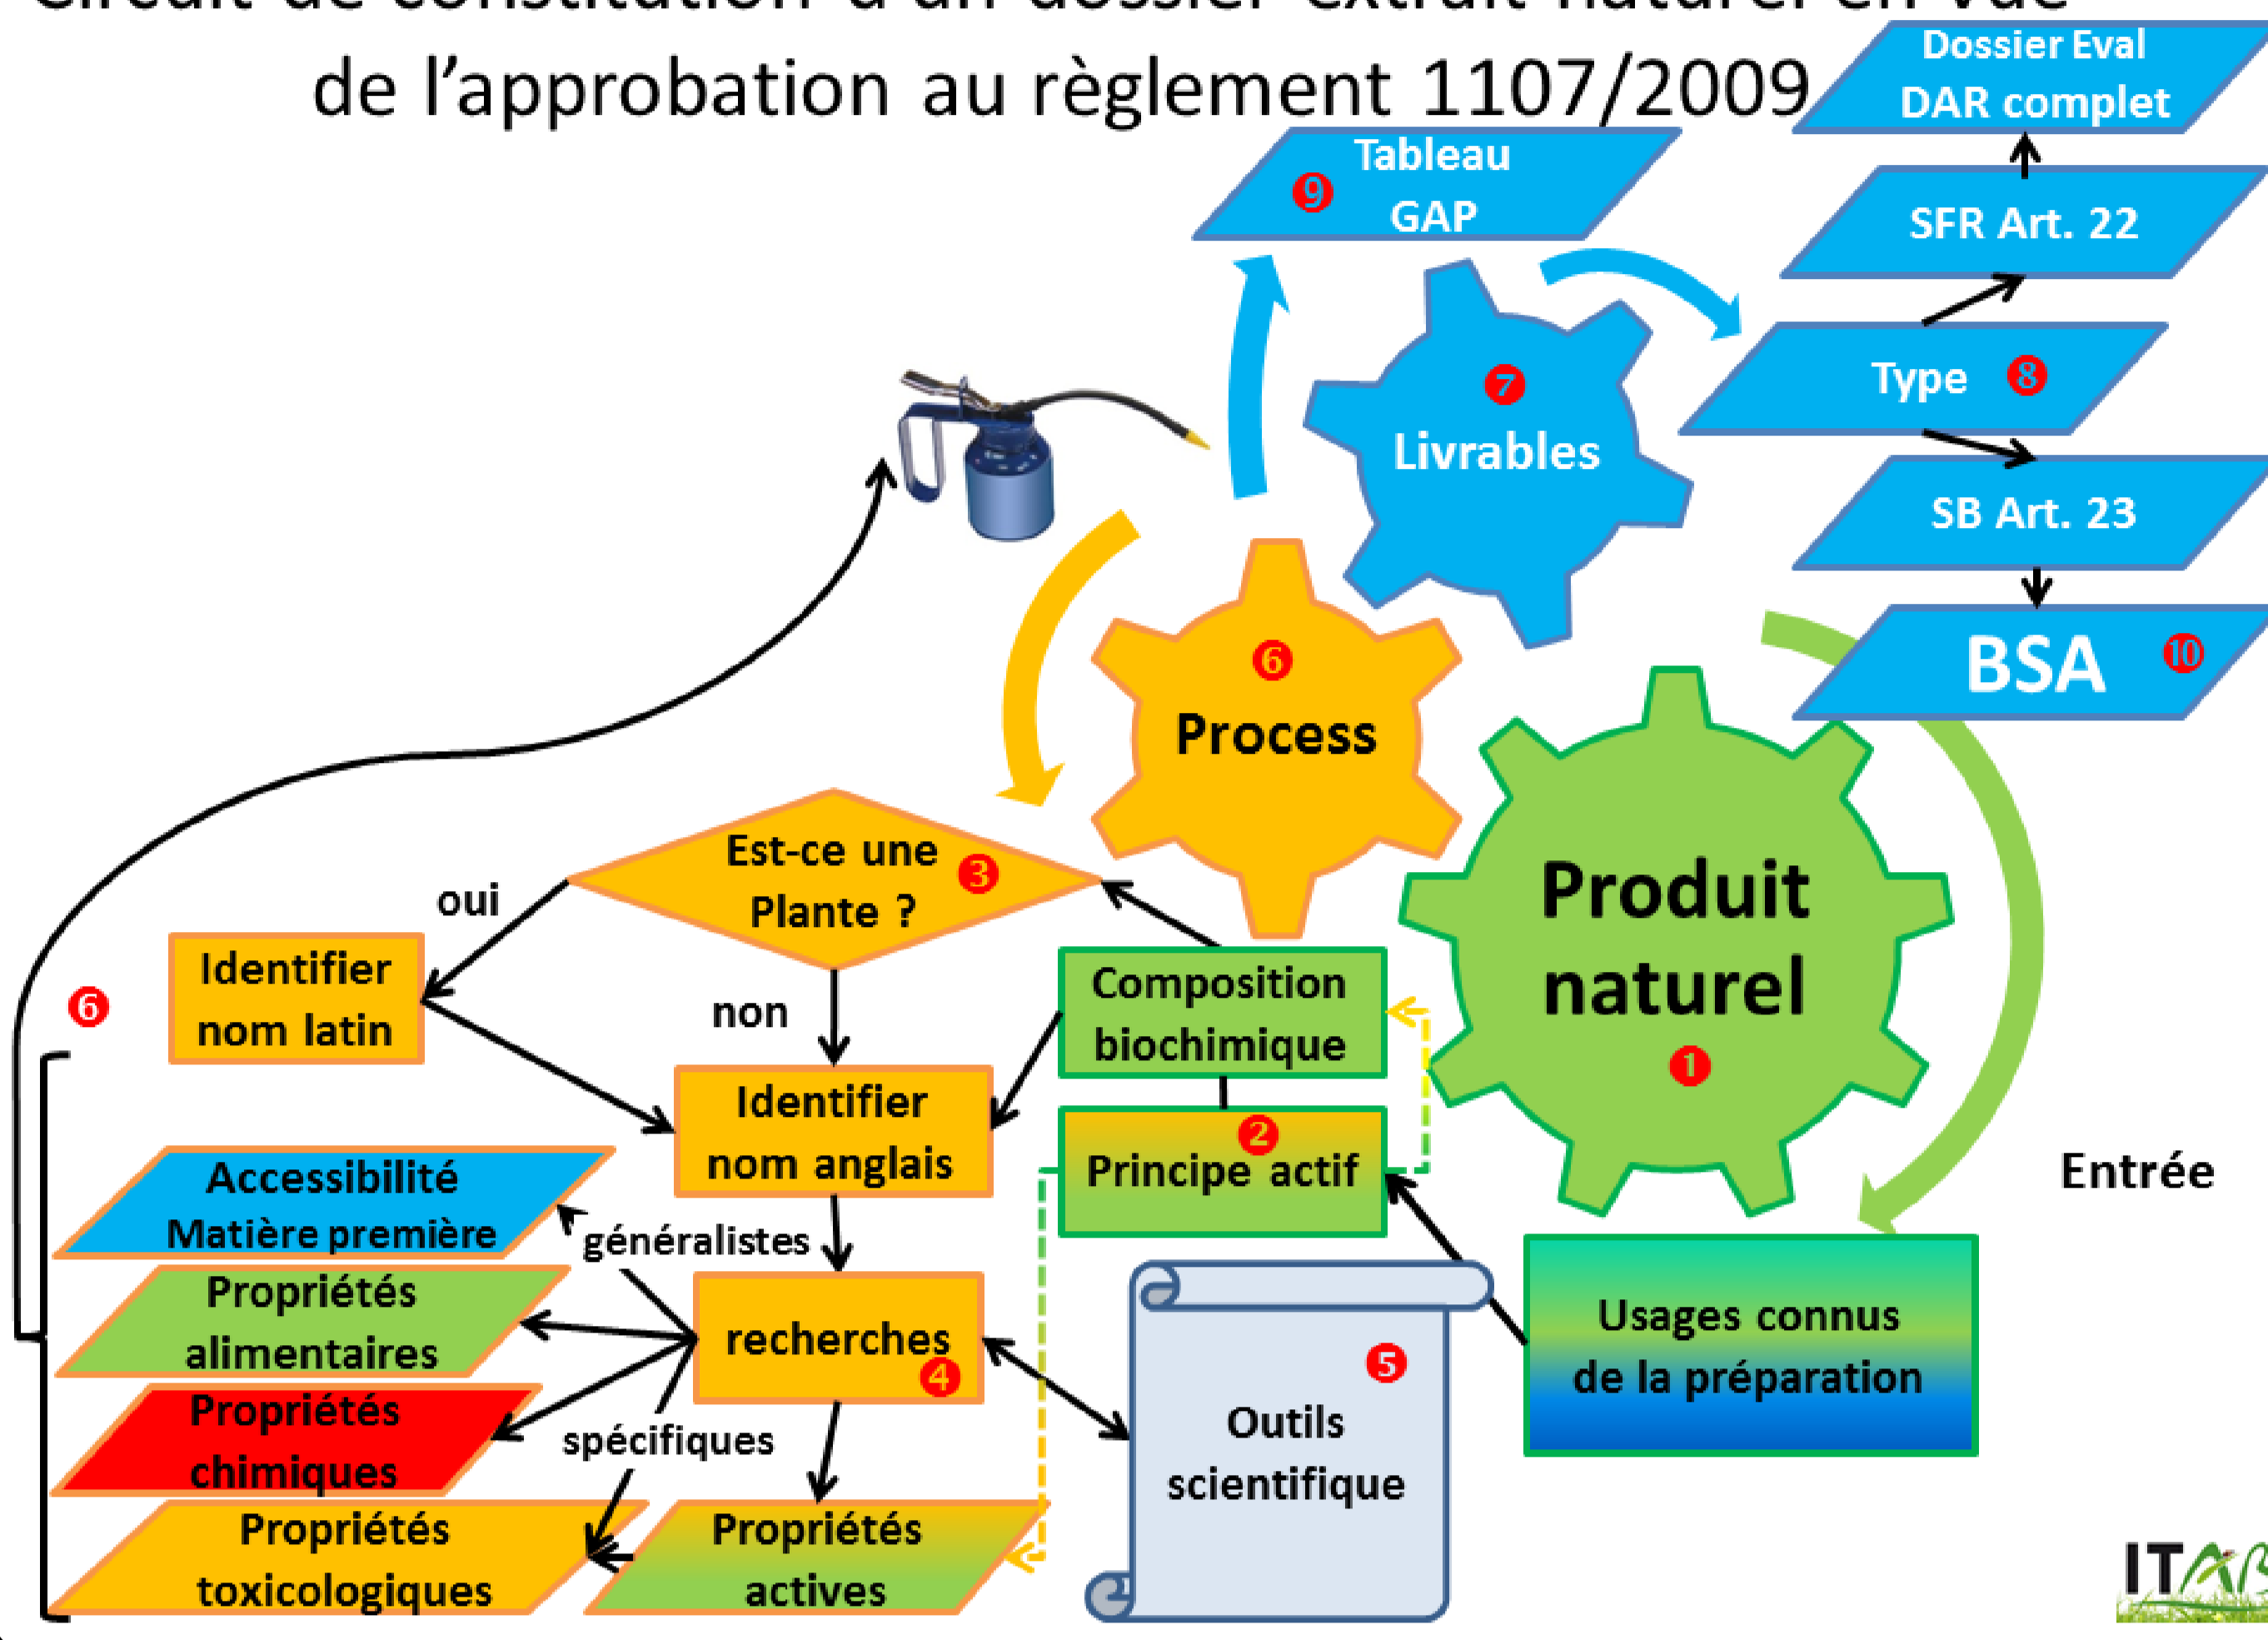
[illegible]
de l'approbation au règlement 1107/2009

Dossier Eval DAR complet

Tableau ⑨ GAP

SFR Art. 22

⑦ Livrables

Type ⑧

SB Art. 23

BSA ⑩

⑥ Process

Produit naturel ①

Est-ce une Plante ? ③

oui

non

Identifier nom latin

⑥

Identifier nom anglais

Composition biochimique

② Principe actif

Entrée

Accessibilité Matière première

généralistes

Propriétés alimentaires

recherches ④

Propriétés chimiques

spécifiques

Propriétés toxicologiques

Propriétés actives

⑤ Outils scientifique

Usages connus de la préparation

ITAB